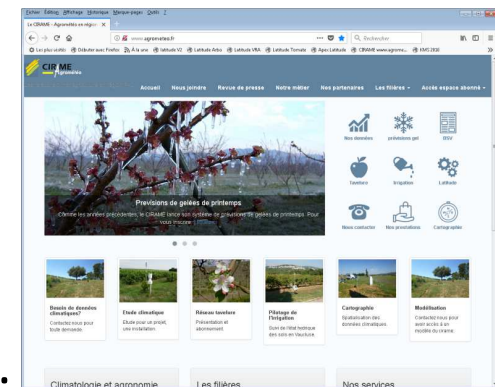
Fichier Édition Affichage Historique Marque-pages Outils ?

Le CIRAME - Agrometéo en région

www.agrometeo.fr

Rechercher

Les plus visités Débuter avec Firefox À la une latitude V2 Latitude Arbo Latitude VRA Latitude Tomate Apex-Latitude CIRAME www.agrome... EMS 2030

CIRAME Agrométéo

Accueil Nous joindre Revue de presse Notre métier Nos partenaires Les filières Accès espace abonné

Prévisions de gelées de printemps

Comme les années précédentes, le CIRAME lance son système de prévision de gelées de printemps. Pour vous inscrire

Nos données prévisions gel BSV

Taveltere Irrigation Latitude

Nous contacter Nos prestations Cartographie

Besoin de données climatiques?
Contactez-nous pour toute demande.

Etude climatique
Etude pour un projet, une installation.

Réseau taveltere
Présentation et abonnement.

Pilotage de l'irrigation
Suivi de l'état hydrique des sols en Vaucluse.

Cartographie
Spatialisation des données climatiques.

Modélisation
Contactez-nous pour avoir accès à un modèle du cirame.

Climatologie et agronomie

Les filières

Nos services